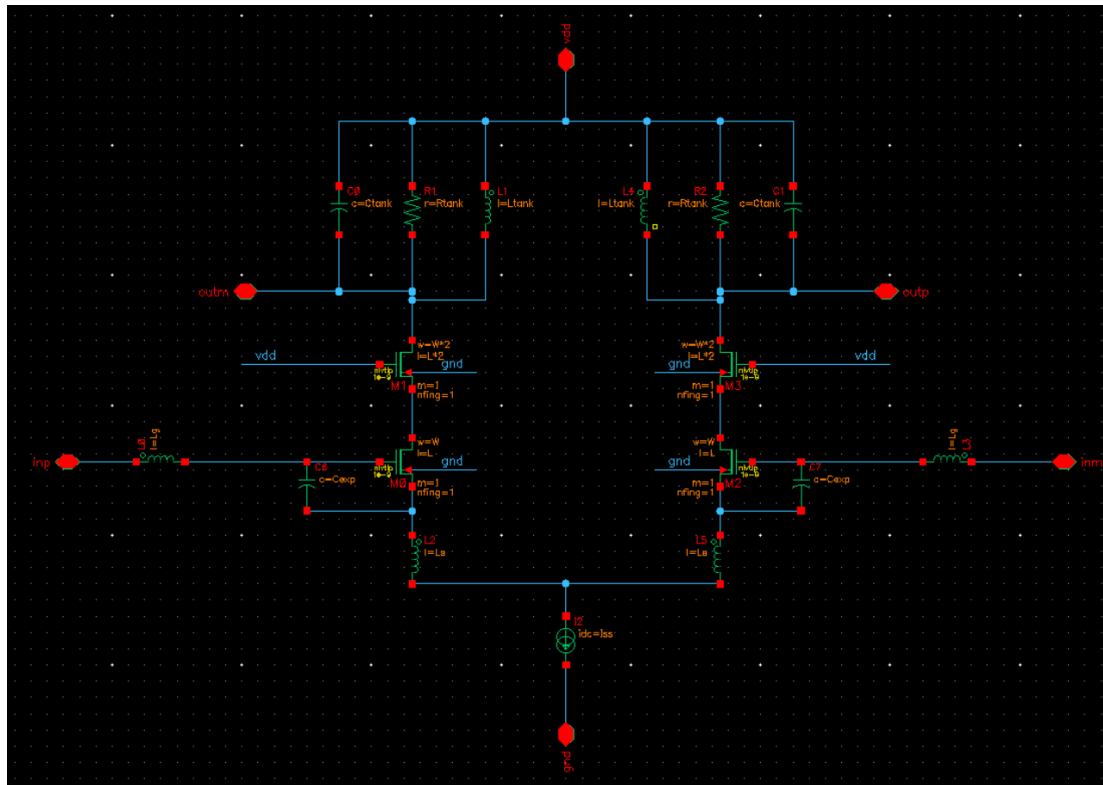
vdd

C0
c=Ctank

R1
r=Rtank

L1
l=Ltank

L4
l=Ltank

R2
r=Rtank

C1
c=Ctank

outm

outp

w=W*2
l=L*2

vdd

gnd

M1
m=1
nfing=1

w=W*2
l=L*2

gnd

vdd

M3
m=1
nfing=1

inp

L0
l=Lg

C6
c=Cexp

w=W
l=L

gnd

M0
m=1
nfing=1

w=W
l=L

gnd

M2
m=1
nfing=1

C7
c=Cexp

L3
l=Lg

inm

L2
l=Ls

L5
l=Ls

I2
idc=Iss

gnd